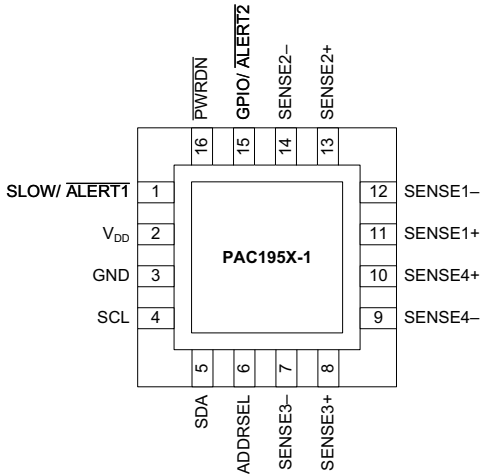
$\overline{PWRDN}$
GPIO/ $\overline{ALERT2}$
SENSE2–
SENSE2+
16
15
14
13
SLOW/ $\overline{ALERT1}$
1
12
SENSE1–
$V_{DD}$
2
11
SENSE1+
PAC195X-1
GND
3
10
SENSE4+
SCL
4
9
SENSE4–
5
6
7
8
SDA
ADDRSEL
SENSE3–
SENSE3+